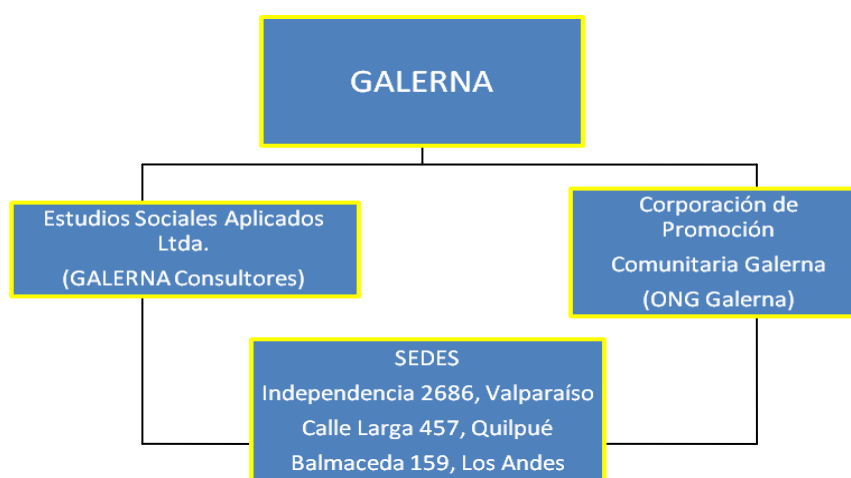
GALERNA

Estudios Sociales Aplicados Ltda.
(GALERNA Consultores)

Corporación de Promoción
Comunitaria Galerna
(ONG Galerna)

SEDES
Independencia 2686, Valparaíso
Calle Larga 457, Quilpué
Balmaceda 159, Los Andes